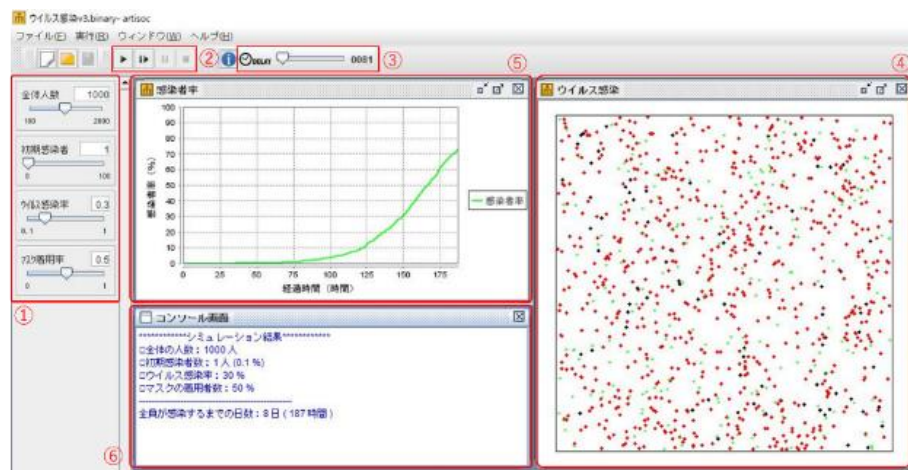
ウイルス感染v3.binary- artisoc
ファイル(F) 実行(R) ウィンドウ(W) ヘルプ(H)

② ③ ⑤ ④

0081

全体人数 1000
100 2000

初期感染者 1
0 100

ウイルス感染率 0.3
0.1 1

マスク着用率 0.5
0 1

①

感染者率

| 100 |
| 90 |
| 80 |
| 70 |
| 60 |
| 50 |
| 40 |
| 30 |
| 20 |
| 10 |
| 0 |

感染者率 (%)

0 25 50 75 100 125 150 175

経過時間（時間）

— 感染者率

ウイルス感染

コンソール画面

************シミュレーション結果************
□全体の人数：1000 人
□初期感染者数：1 人 (0.1 %)
□ウイルス感染率：30 %
□マスクの着用者数：50 %

全員が感染するまでの日数：8日（187時間）

⑥